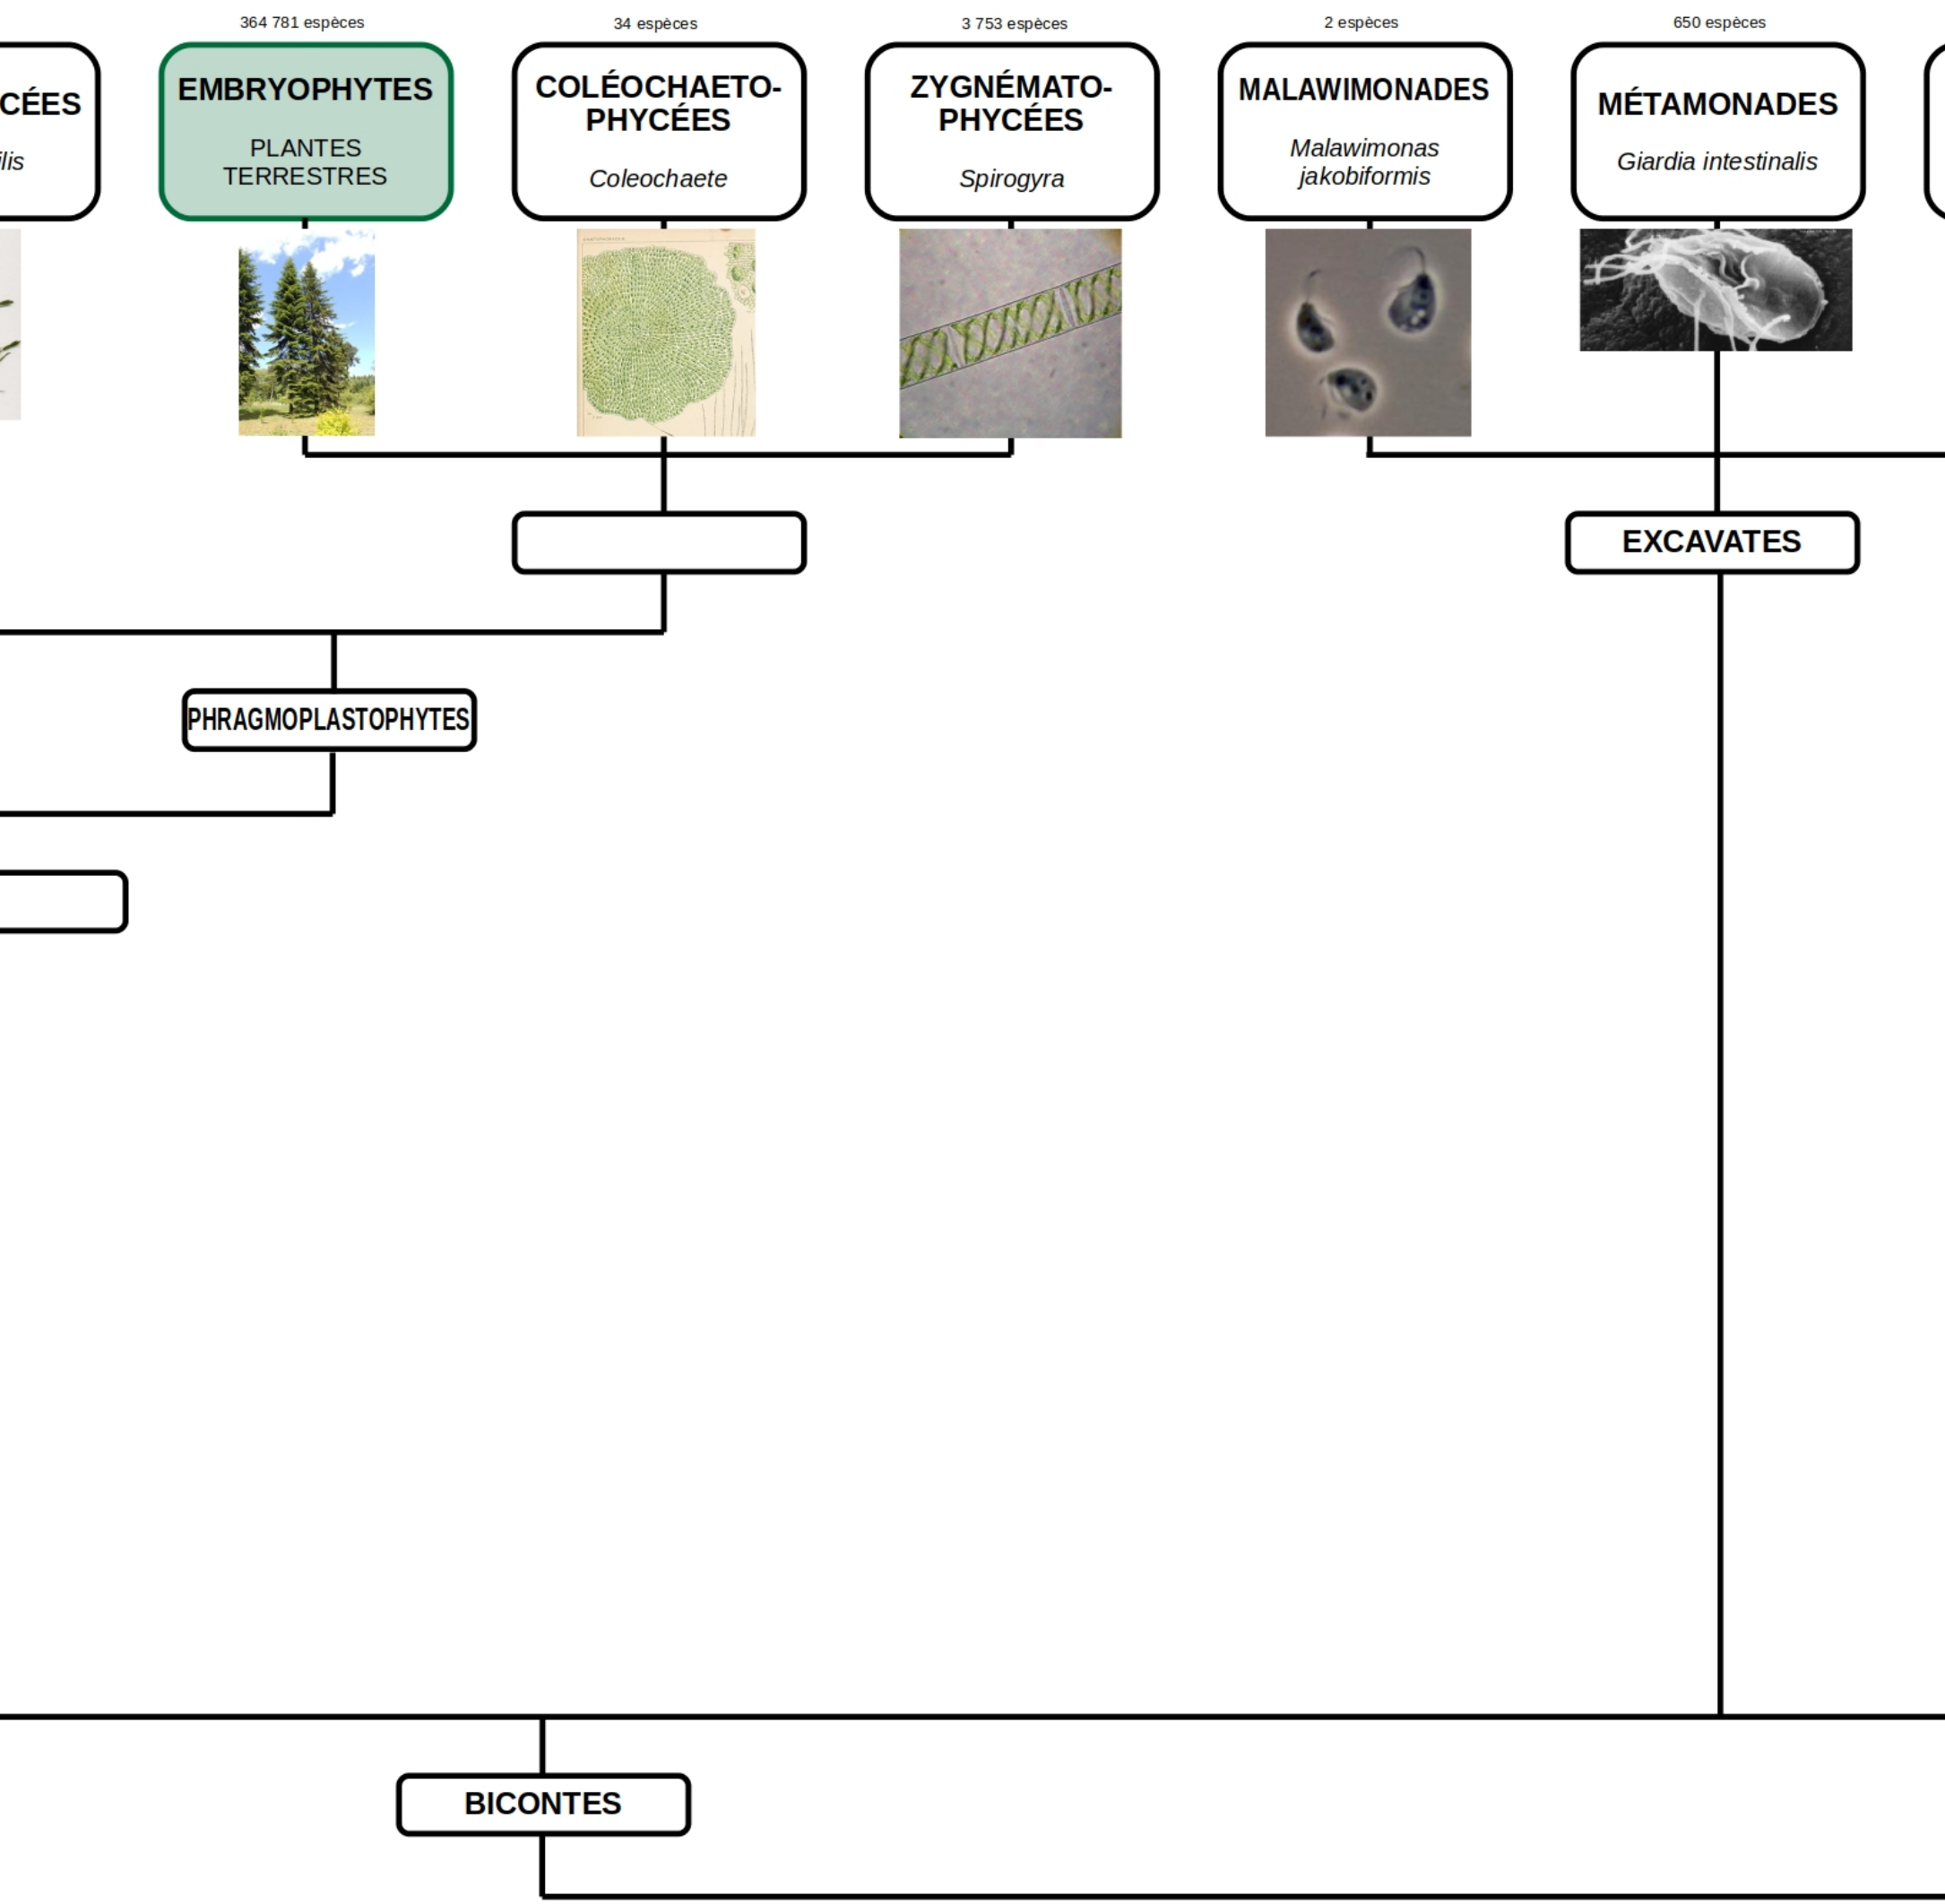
CÉES

lis

364 781 espèces

EMBRYOPHYTES

PLANTES TERRESTRES

34 espèces

COLÉOCHAETO-PHYCÉES

Coleochaete

3 753 espèces

ZYGNÉMATO-PHYCÉES

Spirogyra

2 espèces

MALAWIMONADES

Malawimonas jakobiformis

650 espèces

MÉTAMONADES

Giardia intestinalis

EXCAVATES

PHRAGMOPLASTOPHYTES

BICONTES